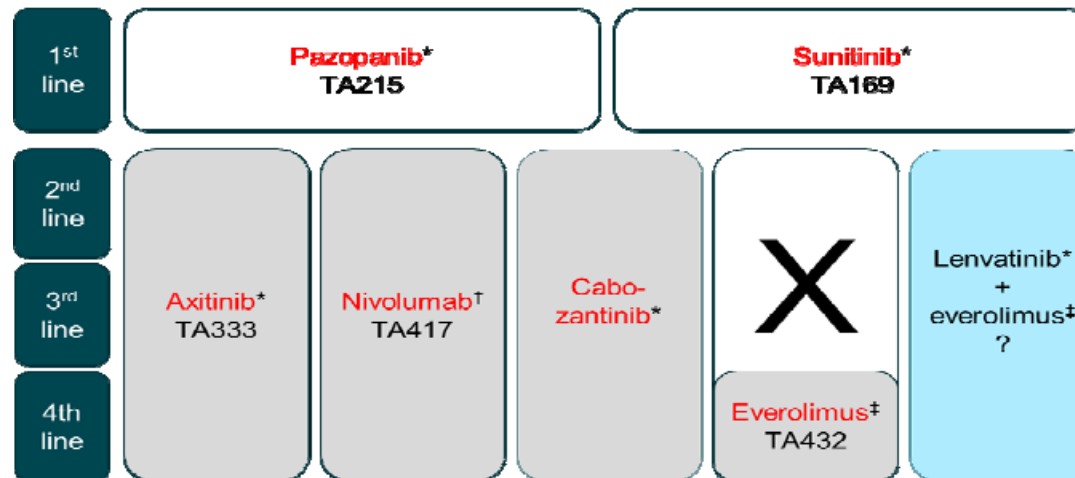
| | | | | | |
|---|---|---|---|---|---|
| 1st line | Pazopanib* TA215 | | | Sunitinib* TA169 | |
| 2nd line | Axitinib* TA333 | Nivolumab† TA417 | Cabozantinib* | X | Lenvatinib* + everolimus‡ ? |
| 3rd line | | | | | |
| 4th line | | | | Everolimus‡ TA432 | |